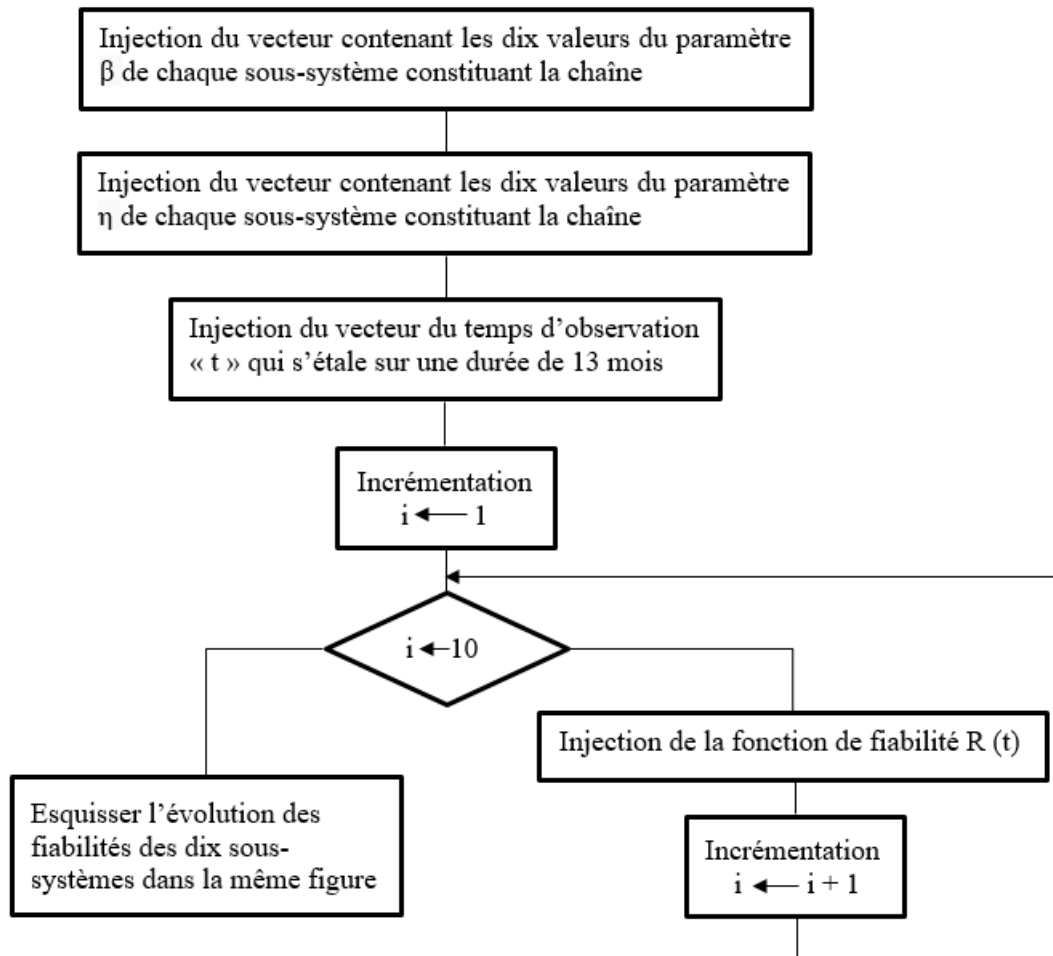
Injection du vecteur contenant les dix valeurs du paramètre β de chaque sous-système constituant la chaîne

Injection du vecteur contenant les dix valeurs du paramètre η de chaque sous-système constituant la chaîne

Injection du vecteur du temps d'observation « t » qui s'étale sur une durée de 13 mois

Incrémentation
$i \leftarrow 1$

$i \leftarrow 10$

Injection de la fonction de fiabilité R (t)

Esquisser l'évolution des fiabilités des dix sous-systèmes dans la même figure

Incrémentation
$i \leftarrow i + 1$